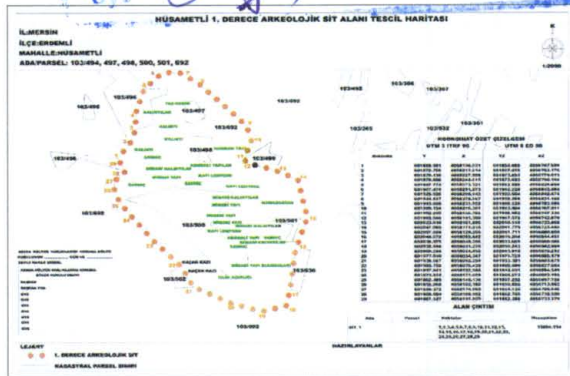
HÜSAMETLİ 1. DERECE ARKEOLOJİK SİT ALANI TESCİL HARİTASI

İL:MERSİN
İLÇE:ERDEMLİ
MAHALLE:HÜSAMETLİ
ADA/PARSEL: 103/494, 497, 498, 500, 501, 692

1:2000

103/496
103/497
103/692
103/498
103/500
103/494
103/501
103/498
103/500
103/692
103/536
103/692
103/493
103/502

KOORDİNAT ÖZET ÇİZELGESİ

UTM 3 ITRF 96

UTM 6 ED 50

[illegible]

ALAN ÇIKTISI

SİT 1

LEJANT

1. DERECE ARKEOLOJİK SİT

KADASTRAL PARSEL SINIRI

HAZIRLAYANLAR

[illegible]